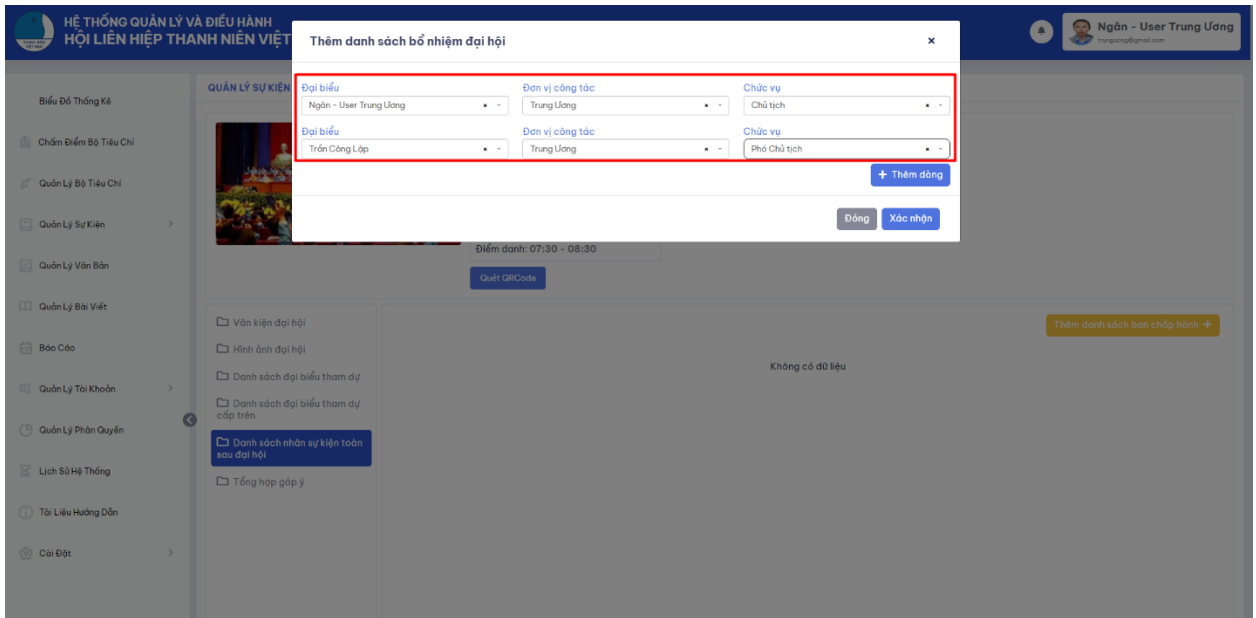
HỆ THỐNG QUẢN LÝ VÀ ĐIỀU HÀNH
HỘI LIÊN HIỆP THANH NIÊN VIỆT

Ngân - User Trung Ương
trunguong@gmail.com

Biểu Đồ Thống Kê
Chấm Điểm Bộ Tiêu Chí
Quản Lý Bộ Tiêu Chí
Quản Lý Sự Kiện
Quản Lý Văn Bản
Quản Lý Bài Viết
Báo Cáo
Quản Lý Tài Khoản
Quản Lý Phân Quyền
Lịch Sử Hệ Thống
Tài Liệu Hướng Dẫn
Cài Đặt

QUẢN LÝ SỰ KIỆN

Thêm danh sách bổ nhiệm đại hội ×

Đại biểu
Ngân - User Trung Ương
Đơn vị công tác
Trung Ương
Chức vụ
Chủ tịch
Đại biểu
Trần Công Lập
Đơn vị công tác
Trung Ương
Chức vụ
Phó Chủ tịch

+ Thêm dòng

Đóng
Xác nhận

Điểm danh: 07:30 - 08:30
Quét QRCode

Văn kiện đại hội
Hình ảnh đại hội
Danh sách đại biểu tham dự
Danh sách đại biểu tham dự cấp trên
Danh sách nhân sự kiện toàn sau đại hội
Tổng hợp góp ý

Thêm danh sách ban chấp hành +

Không có dữ liệu